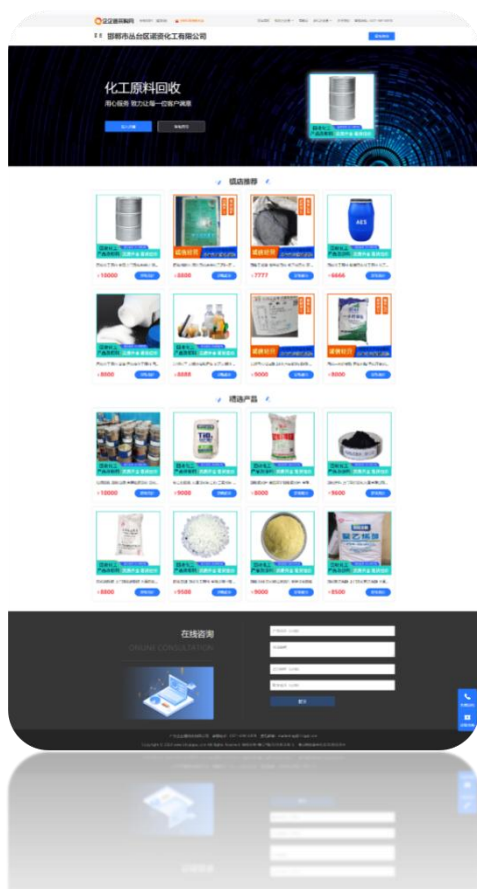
企企通采购网

邯郸市丛台区诺资化工有限公司

化工原料回收

用心服务 致力让每一位客户满意

镇店推荐

¥10000

¥8888

¥7777

¥6666

¥8000

¥6888

¥5000

¥8000

精选产品

¥9000

¥9000

¥8000

¥5600

¥8800

¥9500

¥9000

¥8500

在线咨询

ONLINE CONSULTATION

提交